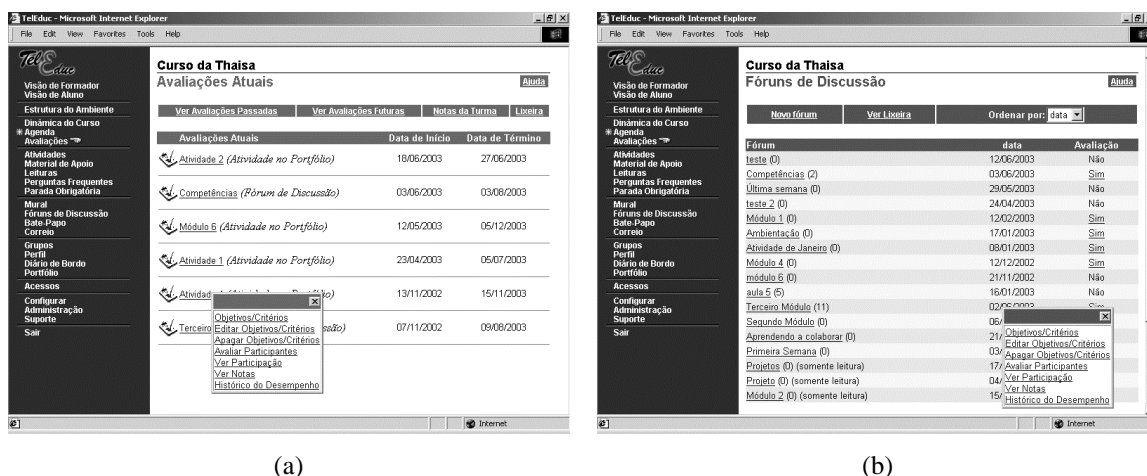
TelEduc - Microsoft Internet Explorer
File Edit View Favorites Tools Help

TelEduc
Visão de Formador
Visão de Aluno
Estrutura do Ambiente
Dinâmica do Curso
Agenda
Avaliações
Atividades
Material de Apoio
Leituras
Perguntas Frequentes
Parada Obrigatória
Mural
Fóruns de Discussão
Bate-Papo
Correio
Grupos
Perfil
Diário de Bordo
Portfólio
Acessos
Configurar
Administração
Suporte
Sair

Curso da Thaisa
Avaliações Atuais
Ajuda

Ver Avaliações Passadas | Ver Avaliações Futuras | Notas da Turma | Lixeira

| Avaliações Atuais | Data de Início | Data de Término |
|---|---|---|
| Atividade 2 (Atividade no Portfólio) | 18/06/2003 | 27/06/2003 |
| Competências (Fórum de Discussão) | 03/06/2003 | 03/08/2003 |
| Módulo 6 (Atividade no Portfólio) | 12/05/2003 | 05/12/2003 |
| Atividade 1 (Atividade no Portfólio) | 23/04/2003 | 05/07/2003 |
| Atividad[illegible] | 13/11/2002 | 15/11/2003 |
| Terceiro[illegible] | 07/11/2002 | 09/08/2003 |

Objetivos/Critérios
Editar Objetivos/Critérios
Apagar Objetivos/Critérios
Avaliar Participantes
Ver Participação
Ver Notas
Histórico do Desempenho

Internet

(a)

TelEduc - Microsoft Internet Explorer
File Edit View Favorites Tools Help

TelEduc
Visão de Formador
Visão de Aluno
Estrutura do Ambiente
Dinâmica do Curso
Agenda
Avaliações
Atividades
Material de Apoio
Leituras
Perguntas Frequentes
Parada Obrigatória
Mural
Fóruns de Discussão
Bate-Papo
Correio
Grupos
Perfil
Diário de Bordo
Portfólio
Acessos
Configurar
Administração
Suporte
Sair

Curso da Thaisa
Fóruns de Discussão
Ajuda

Novo fórum | Ver Lixeira | Ordenar por: data

| Fórum | data | Avaliação |
|---|---|---|
| teste (0) | 12/06/2003 | Não |
| Competências (2) | 03/06/2003 | Sim |
| Última semana (0) | 29/05/2003 | Não |
| teste 2 (0) | 24/04/2003 | Não |
| Módulo 1 (0) | 12/02/2003 | Sim |
| Ambientação (0) | 17/01/2003 | Sim |
| Atividade de Janeiro (0) | 08/01/2003 | Sim |
| Módulo 4 (0) | 12/12/2002 | Sim |
| módulo 6 (0) | 21/11/2002 | Não |
| aula 5 (5) | 16/01/2003 | Não |
| Terceiro Módulo (11) | 02/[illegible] | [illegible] |
| Segundo Módulo (0) | 06/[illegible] | |
| Aprendendo a colaborar (0) | 21/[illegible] | |
| Primeira Semana (0) | 03/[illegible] | |
| Projetos (0) (somente leitura) | 17/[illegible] | |
| Projeto (0) (somente leitura) | 04/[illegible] | |
| Módulo 2 (0) (somente leitura) | 15/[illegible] | |

Objetivos/Critérios
Editar Objetivos/Critérios
Apagar Objetivos/Critérios
Avaliar Participantes
Ver Participação
Ver Notas
Histórico do Desempenho

Internet

(b)